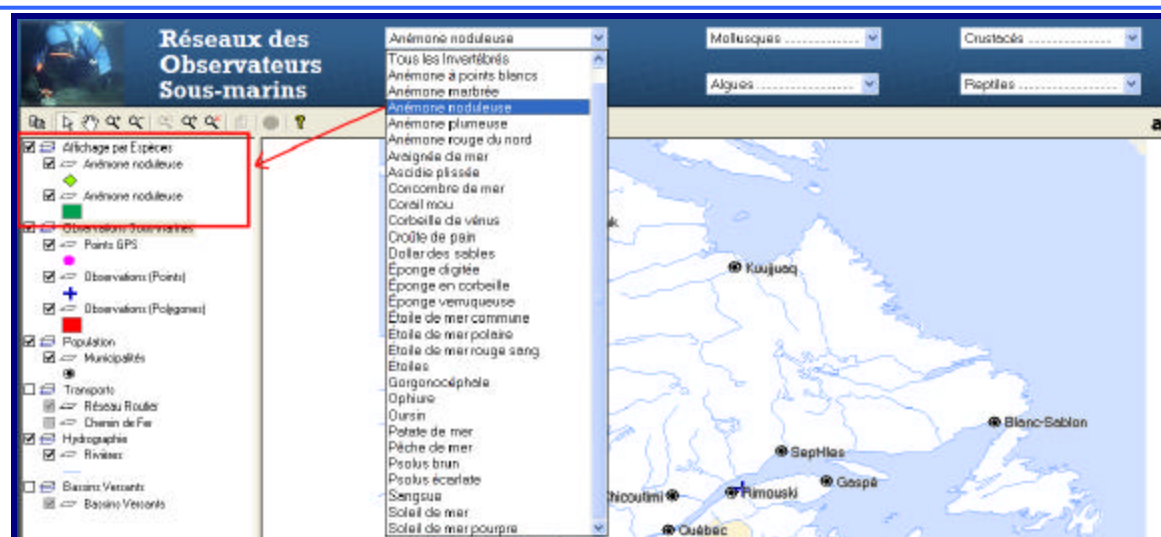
Réseaux des Observateurs Sous-marins

Anémone noduleuse

Tous les Invertébrés
Anémone à points blancs
Anémone marbrée
Anémone noduleuse
Anémone plumeuse
Anémone rouge du nord
Araignée de mer
Ascidie plissée
Concombre de mer
Corail mou
Corbeille de vénus
Croûte de pain
Dollar des sables
Éponge digitée
Éponge en corbeille
Éponge verruqueuse
Étoile de mer commune
Étoile de mer polaire
Étoile de mer rouge sang
Étoiles
Gorgonocéphale
Ophiure
Oursin
Patate de mer
Pêche de mer
Psolus brun
Psolus écarlate
Sangsue
Soleil de mer
Soleil de mer pourpre

Mollusques
Crustacés
Algues
Reptiles

a

Affichage par Espèces
Anémone noduleuse
Anémone noduleuse
Observations Sous-marines
Points GPS
Observations (Points)
Observations (Polygones)
Population
Municipalités
Transports
Réseau Routier
Chemin de Fer
Hydrographie
Rivières
Bassins Versants
Bassins Versants

k
Kuujjuaq
Blanc-Sablon
Sept-Iles
Gaspé
Chicoutimi
Rimouski
Québec